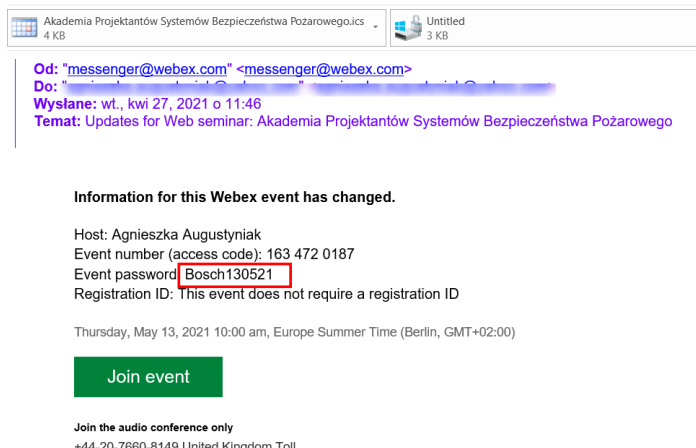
Akademia Projektantów Systemów Bezpieczeństwa Pożarowego.ics
4 KB

Untitled
3 KB

Od: "messenger@webex.com" <messenger@webex.com>
Do: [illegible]
Wysłane: wt., kwi 27, 2021 o 11:46
Temat: Updates for Web seminar: Akademia Projektantów Systemów Bezpieczeństwa Pożarowego

Information for this Webex event has changed.

Host: Agnieszka Augustyniak
Event number (access code): 163 472 0187
Event password: Bosch130521
Registration ID: This event does not require a registration ID

Thursday, May 13, 2021 10:00 am, Europe Summer Time (Berlin, GMT+02:00)

Join event

Join the audio conference only
+44-20-7660-8149 United Kingdom Toll